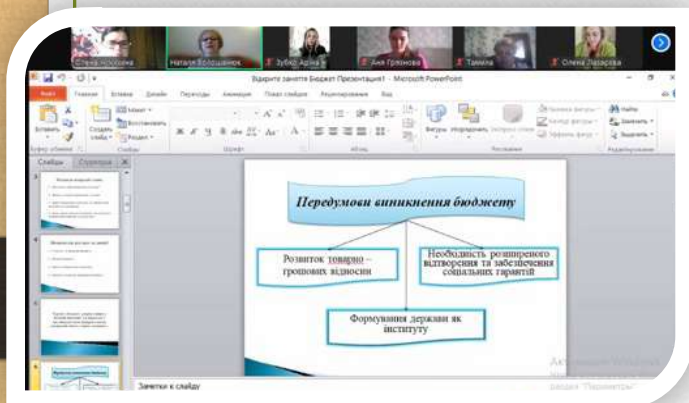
Олена Носкова
Наталя Волошанюк
Зубко Аріна
Аня Гріднова
Тамила
Олена Лазарєва

Відкрите заняття Бюджет Презентация1 - Microsoft PowerPoint

Файл Главная Вставка Дизайн Переходы Анимация Показ слайдов Рецензирование Вид

Вставить Создать слайд Макет Восстановить Раздел Буфер обмена Слайды Шрифт Абзац Фигуры Упорядочить Экспресс-стили Рисование Найти Заменить Выделить Редактирование

Слайды Структура

Передумови виникнення бюджету

Розвиток товарно – грошових відносин

Необхідність розширеного відтворення та забезпечення соціальних гарантій

Формування держави як інституту

Заметки к слайду

Активация Windows